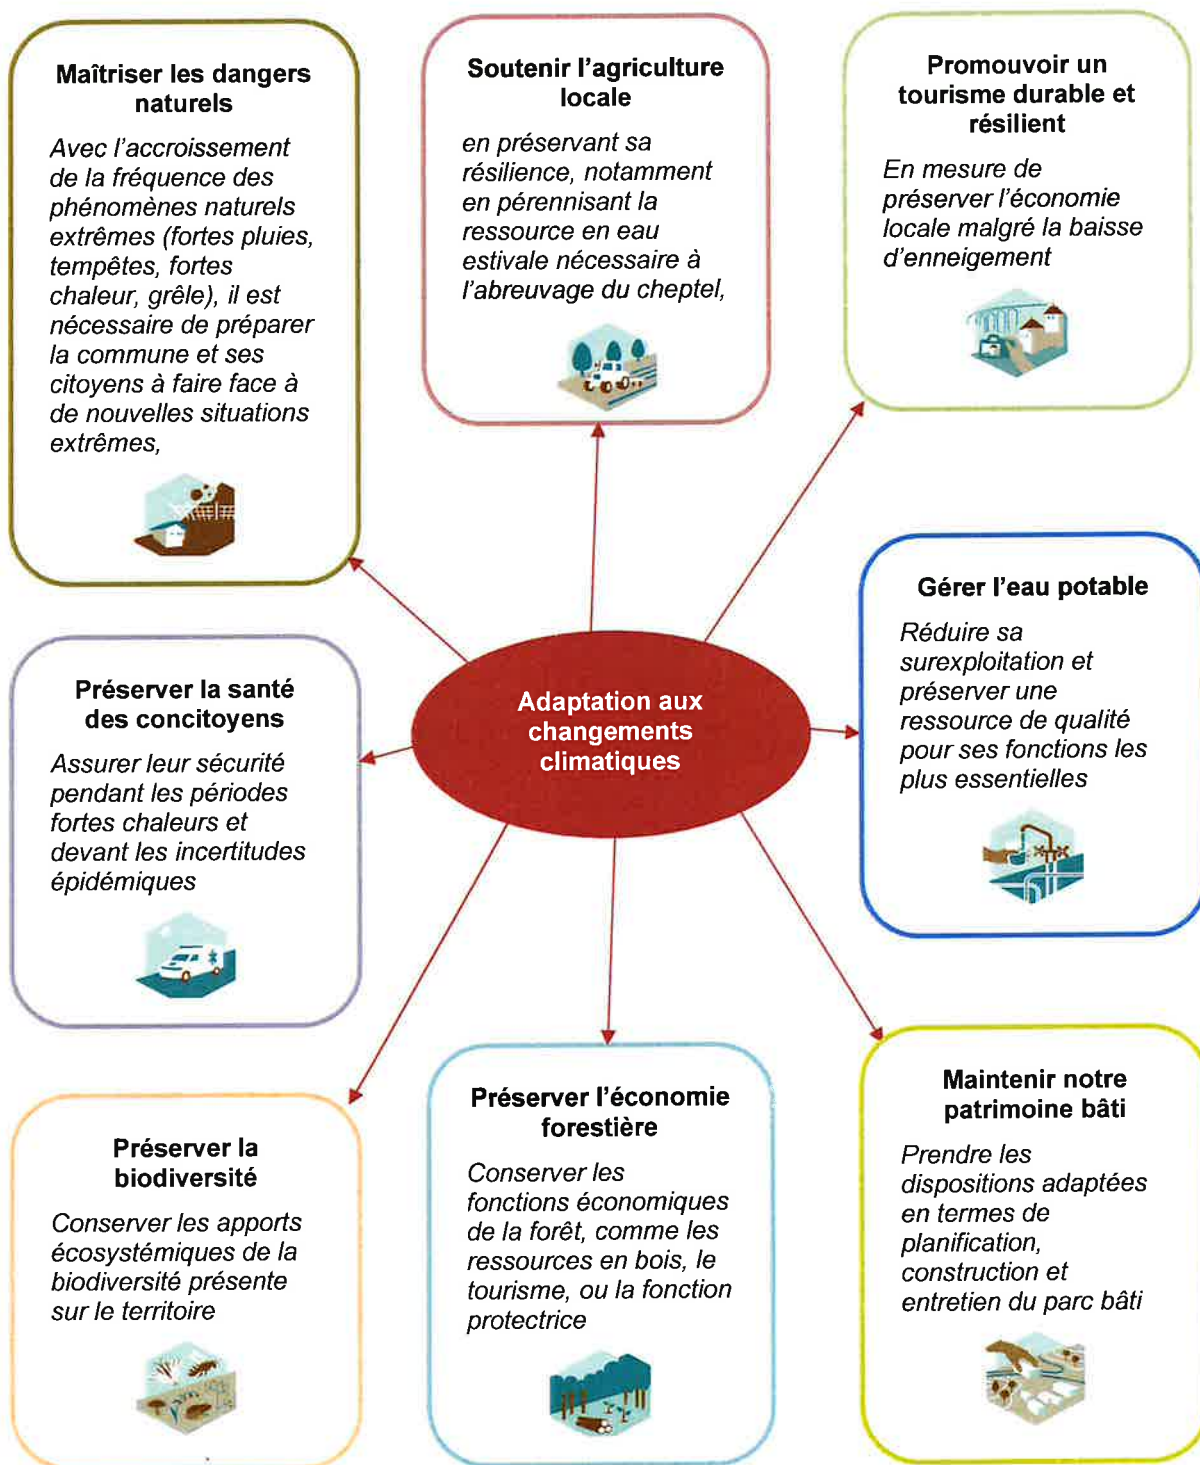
**Maîtriser les dangers naturels**

*Avec l'accroissement de la fréquence des phénomènes naturels extrêmes (fortes pluies, tempêtes, fortes chaleur, grêle), il est nécessaire de préparer la commune et ses citoyens à faire face à de nouvelles situations extrêmes,*

**Soutenir l'agriculture locale**

*en préservant sa résilience, notamment en pérennisant la ressource en eau estivale nécessaire à l'abreuvage du cheptel,*

**Promouvoir un tourisme durable et résilient**

*En mesure de préserver l'économie locale malgré la baisse d'enneigement*

**Adaptation aux changements climatiques**

**Préserver la santé des concitoyens**

*Assurer leur sécurité pendant les périodes fortes chaleurs et devant les incertitudes épidémiques*

**Gérer l'eau potable**

*Réduire sa surexploitation et préserver une ressource de qualité pour ses fonctions les plus essentielles*

**Préserver la biodiversité**

*Conserver les apports écosystémiques de la biodiversité présente sur le territoire*

**Préserver l'économie forestière**

*Conserver les fonctions économiques de la forêt, comme les ressources en bois, le tourisme, ou la fonction protectrice*

**Maintenir notre patrimoine bâti**

*Prendre les dispositions adaptées en termes de planification, construction et entretien du parc bâti*